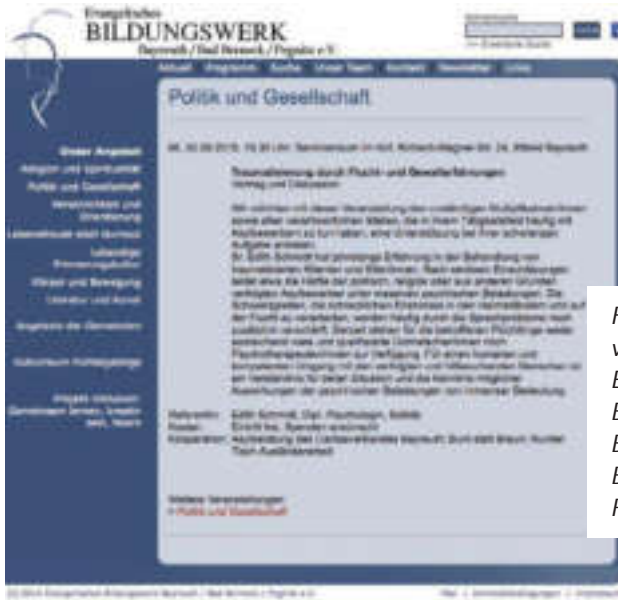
Evangelisches
BILDUNGSWERK
Bayreuth / Bad Berneck / Pegnitz e.V.

Aktuell Programm Suche Unser Team Kontakt Newsletter Links

Unser Angebot
Religion und Spiritualität
Politik und Gesellschaft
Veranstaltungen und Orientierung
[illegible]
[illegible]
Körper und Bewegung
Literatur und Kunst
Angebote der Gemeinden
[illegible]
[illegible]

Politik und Gesellschaft

Mi, 30.09.2015, 19.30 Uhr, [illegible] Bayreuth

Traumatisierung durch Flucht- und Gewalterfahrungen
Vortrag und Diskussion

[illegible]

Referentin: Edith Schmidt, Dipl. Psychologin, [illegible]
Kosten: Eintritt frei, Spenden erwünscht
Kooperation: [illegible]

Weitere Veranstaltungen:
> Politik und Gesellschaft

F
v
E
E
E
E
F

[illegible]